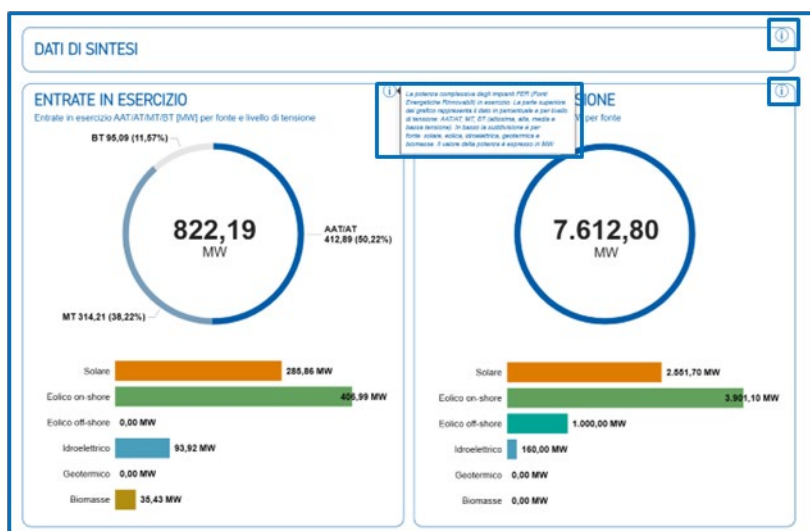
DATI DI SINTESI

ENTRATE IN ESERCIZIO

Entrate in esercizio AAT/AT/MT/BT [MW] per fonte e livello di tensione

BT 95,09 (11,57%)

822,19
MW

AAT/AT
412,89 (50,22%)

MT 314,21 (38,22%)

Solare 285,86 MW
Eolico on-shore 406,99 MW
Eolico off-shore 0,00 MW
Idroelettrico 93,92 MW
Geotermico 0,00 MW
Biomasse 35,43 MW

La potenza complessiva degli impianti FER (Fonti Energetiche Rinnovabili) in esercizio. La parte superiore del grafico rappresenta il dato in percentuale e per livello di tensione: AAT/AT, MT, BT (altissima, alta, media e bassa tensione). In basso la suddivisione e per fonte: solare, eolica, idroelettrica, geotermica e biomasse. Il valore della potenza è espresso in MW

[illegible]SIONE
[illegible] per fonte

7.612,80
MW

Solare 2.551,70 MW
Eolico on-shore 3.901,10 MW
Eolico off-shore 1.000,00 MW
Idroelettrico 160,00 MW
Geotermico 0,00 MW
Biomasse 0,00 MW